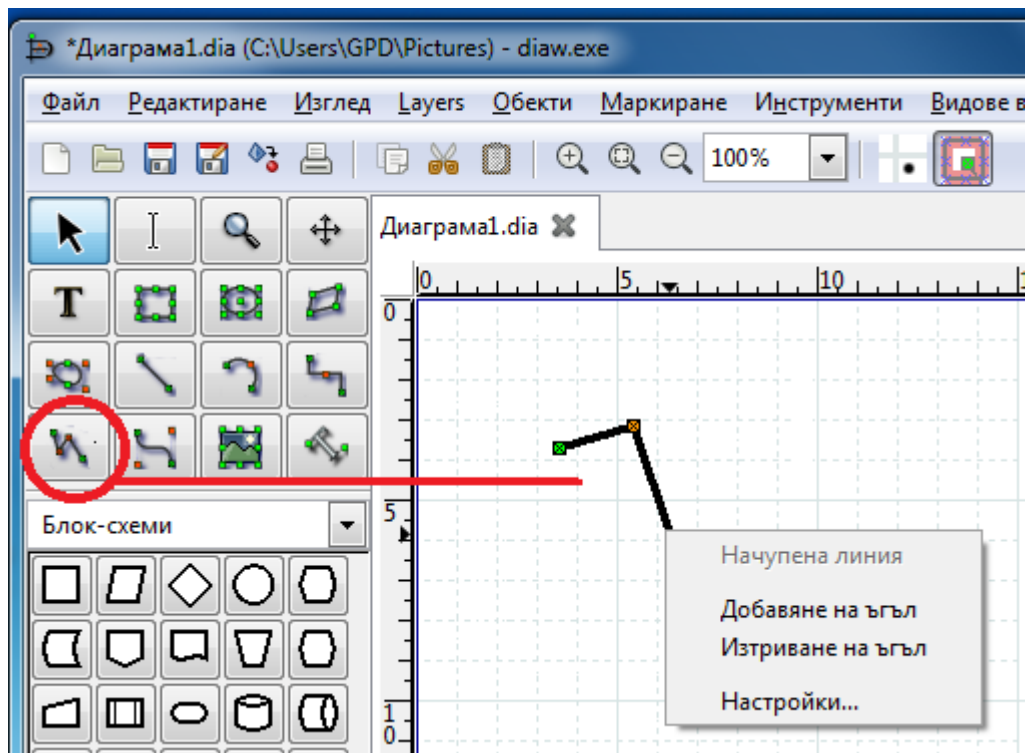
*Диаграма1.dia (C:\Users\GPD\Pictures) - diaw.exe

Файл Редактиране Изглед Layers Обекти Маркиране Инструменти Видове в

100%

Диаграма1.dia

0 5 10

0

5

1
0

Блок-схеми

Начупена линия

Добавяне на ъгъл
Изтриване на ъгъл

Настройки...